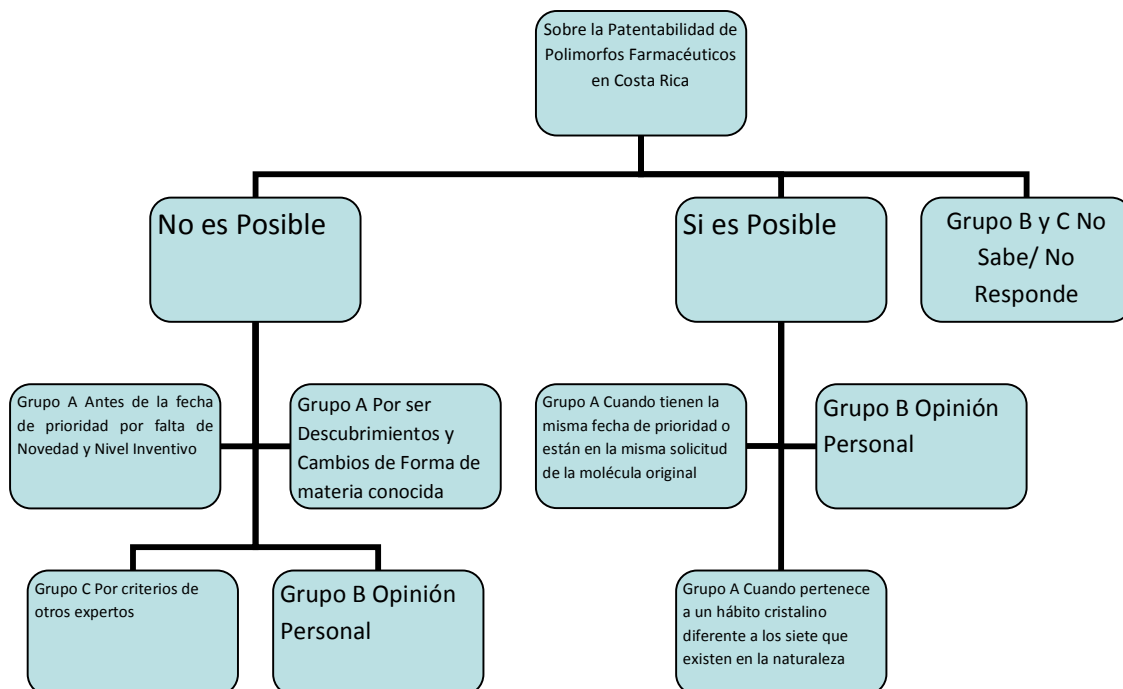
Sobre la Patentabilidad de Polimorfos Farmacéuticos en Costa Rica

No es Posible

Si es Posible

Grupo B y C No Sabe/ No Responde

Grupo A Antes de la fecha de prioridad por falta de Novedad y Nivel Inventivo

Grupo A Por ser Descubrimientos y Cambios de Forma de materia conocida

Grupo C Por criterios de otros expertos

Grupo B Opinión Personal

Grupo A Cuando tienen la misma fecha de prioridad o están en la misma solicitud de la molécula original

Grupo B Opinión Personal

Grupo A Cuando pertenece a un hábito cristalino diferente a los siete que existen en la naturaleza